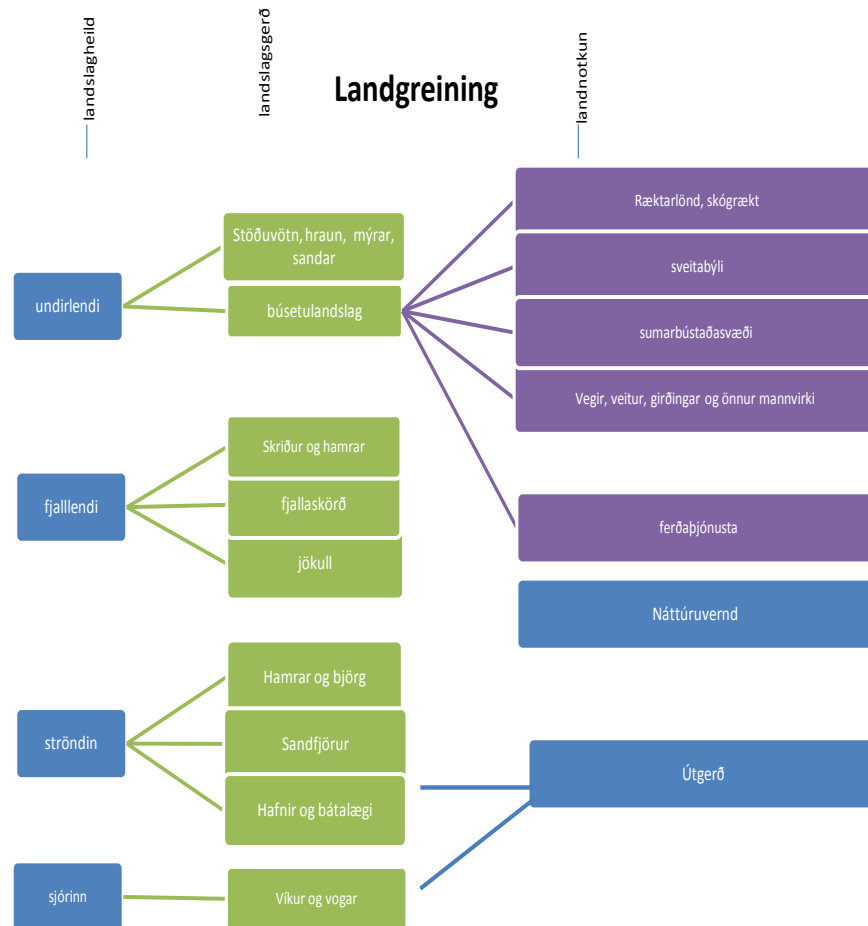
landslagheild

landslagsgerð

Landgreining

landnotkun

Ræktarlönd, skógrækt

sveitabýli

sumarbústaðasvæði

Vegir, veitur, girðingar og önnur mannvirki

Stöðuvötn, hraun, mýrar, sandar

undirlendi

búsetulandslag

Skriður og hamrar

fjalllendi

fjallaskörð

jökull

ferðaþjónusta

Náttúruvernd

Hamrar og björg

ströndin

Sandfjörur

Hafnir og bátalægi

Útgerð

sjórinn

Víkur og vogar